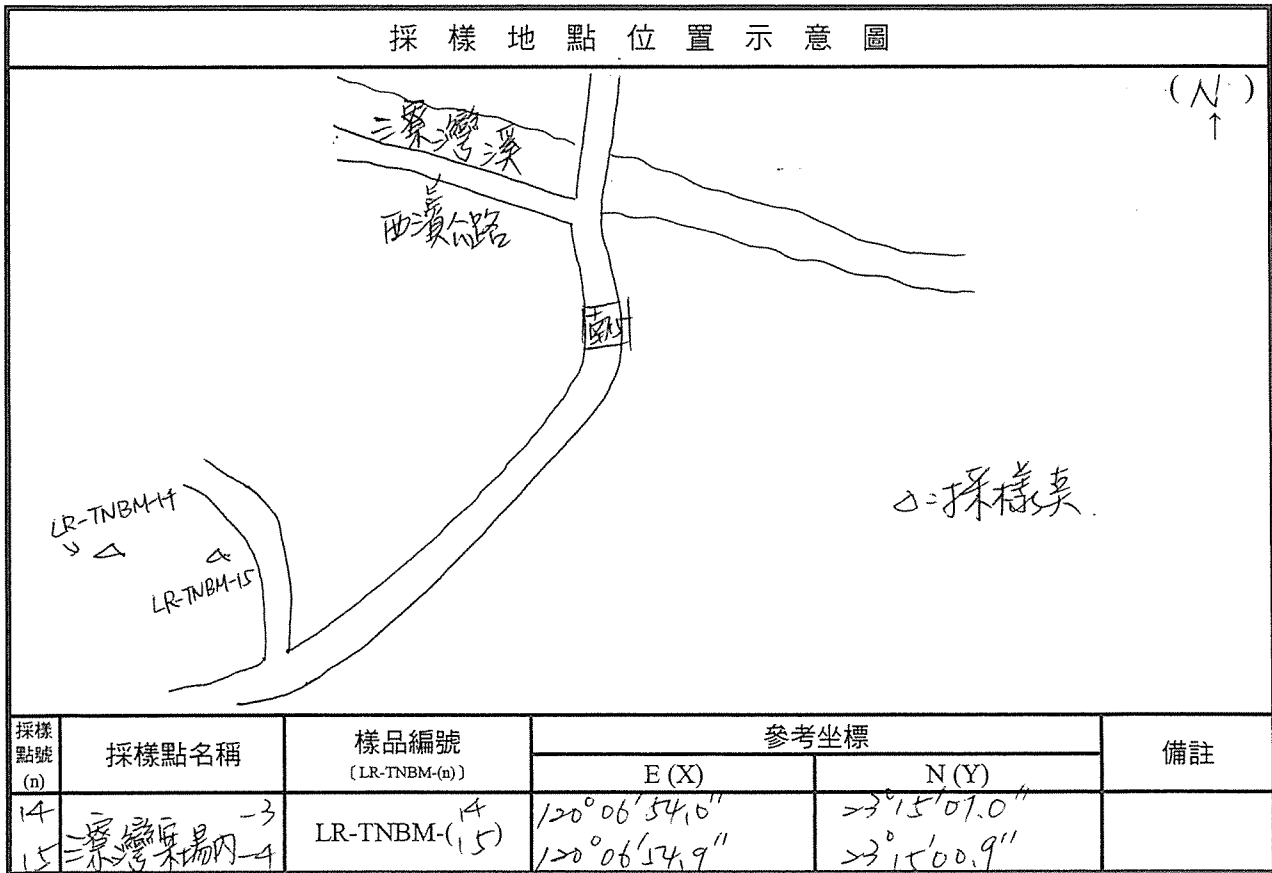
採 樣 地 點 位 置 示 意 圖

(N ↑)

三寮灣溪

西濱公路

廟

LR-TNBM-14

LR-TNBM-15

△:採樣點

| 採樣點號 (n) | 採樣點名稱 | 樣品編號 〔LR-TNBM-(n)〕 | 參考坐標 E (X) | 參考坐標 N (Y) | 備註 |
|---|---|---|---|---|---|
| 14<br>15 | 三寮灣採場內 -3<br>-4 | LR-TNBM-(14<br>15) | 120°06'54.0"<br>120°06'54.9" | 23°15'01.0"<br>23°15'00.9" | |